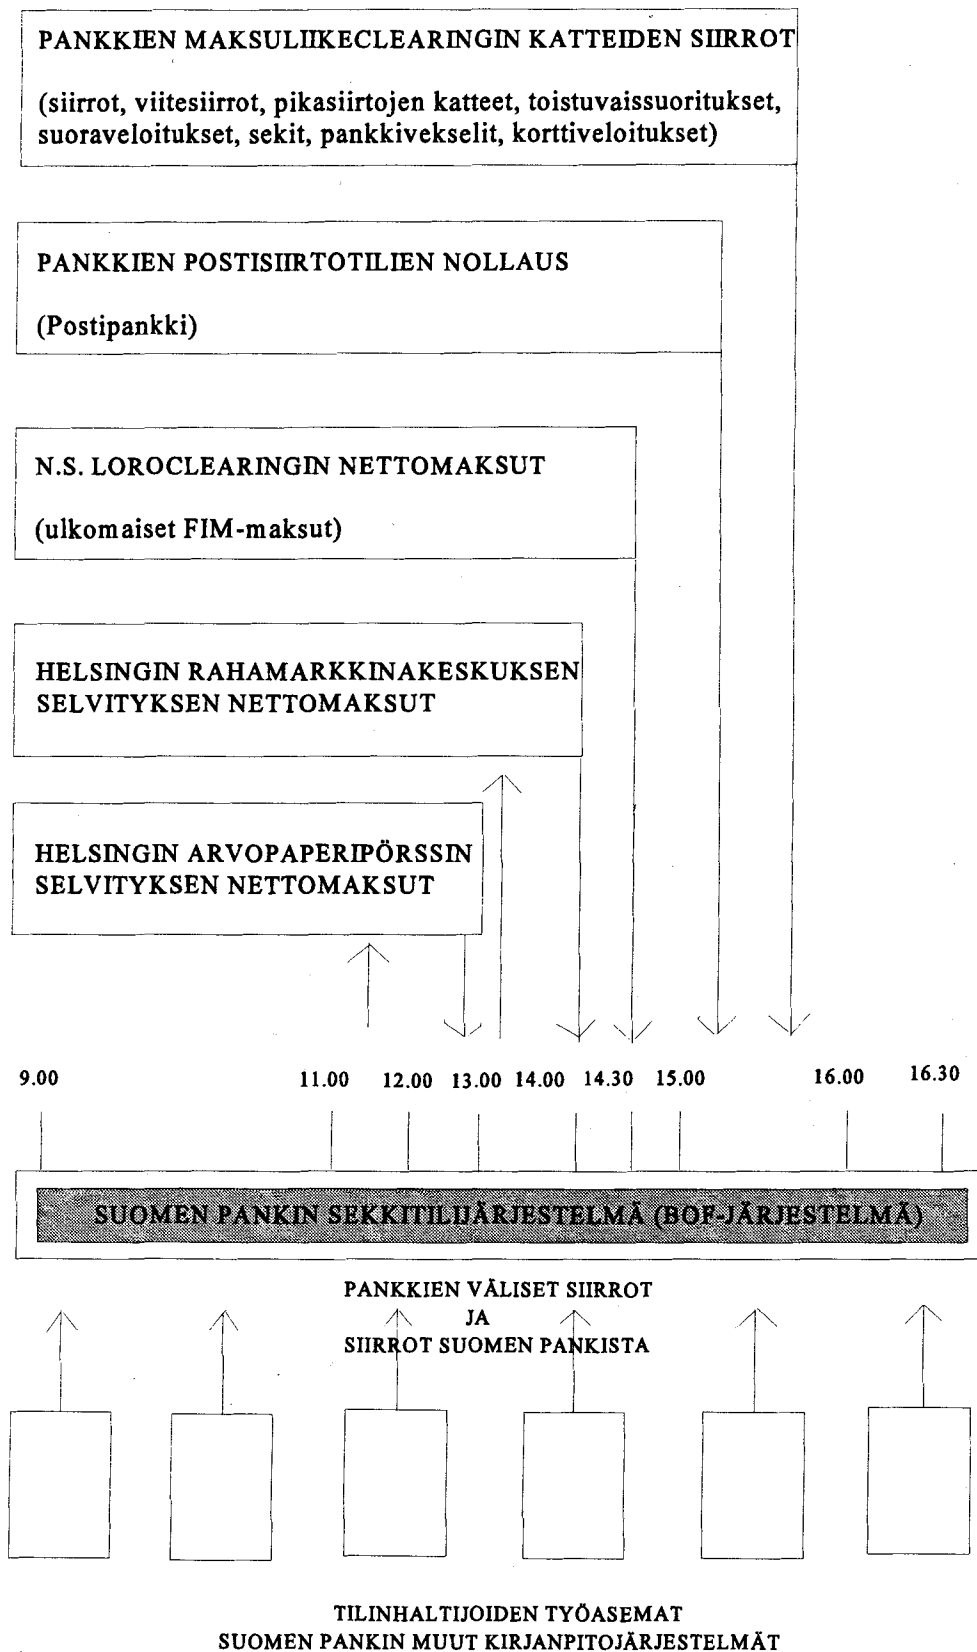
PANKKIEN MAKSULIIKECLEARINGIN KATTEIDEN SIIRROT

(siirrot, viitesiirrot, pikasiirtojen katteet, toistuvaissuoritukset, suoraveloitukset, sekit, pankkivekselit, korttiveloitukset)

PANKKIEN POSTISIIRTOTILIEN NOLLAUS

(Postipankki)

N.S. LOROCLEARINGIN NETTOMAKSUT

(ulkomaiset FIM-maksut)

HELSINGIN RAHAMARKKINAKESKUKSEN SELVITYKSEN NETTOMAKSUT

HELSINGIN ARVOPAPERIPÖRSSIN SELVITYKSEN NETTOMAKSUT

9.00 11.00 12.00 13.00 14.00 14.30 15.00 16.00 16.30

SUOMEN PANKIN SEKKITILIJÄRJESTELMÄ (BOF-JÄRJESTELMÄ)

PANKKIEN VÄLISET SIIRROT
JA
SIIRROT SUOMEN PANKISTA

TILINHALTIJOIDEN TYÖASEMAT
SUOMEN PANKIN MUUT KIRJANPITOJÄRJESTELMÄT